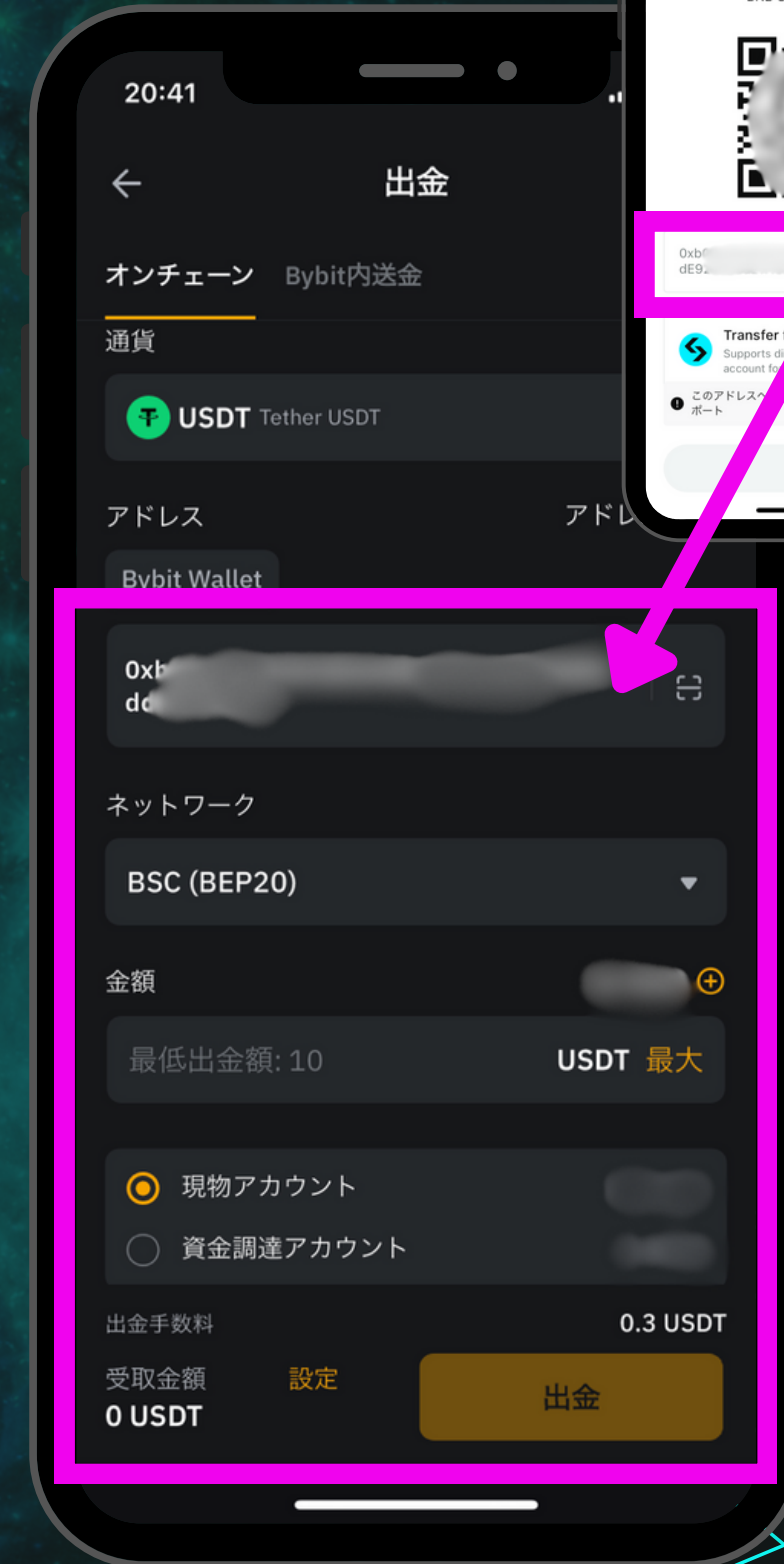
20:41

出金

オンチェーン Bybit内送金

通貨

USDT Tether USDT

アドレス アドレ

Bybit Wallet

0xb
dc

ネットワーク

BSC (BEP20)

金額

最低出金額: 10 USDT 最大

現物アカウント

資金調達アカウント

出金手数料 0.3 USDT

受取金額 設定
0 USDT

出金

0xb
dE9

Transfer
Supports di
account fo

このアドレスへ
ポート